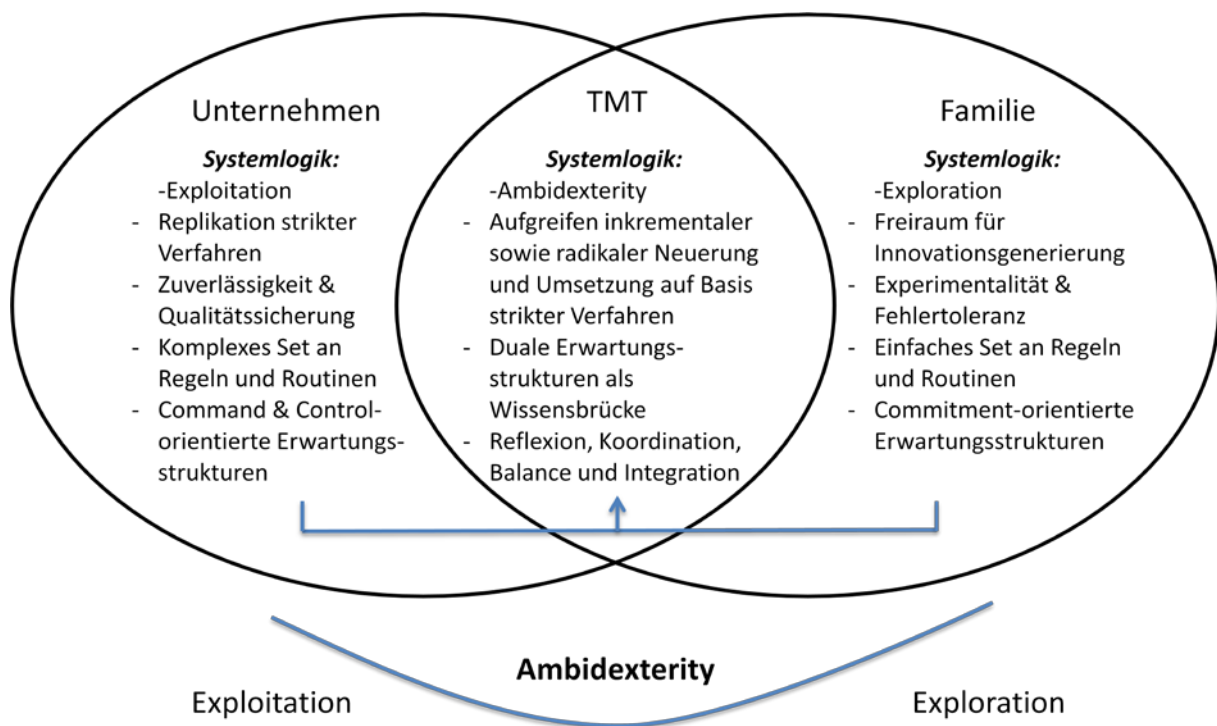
Unternehmen

*Systemlogik:*
-Exploitation
- Replikation strikter Verfahren
- Zuverlässigkeit & Qualitätssicherung
- Komplexes Set an Regeln und Routinen
- Command & Control-orientierte Erwartungsstrukturen

TMT

*Systemlogik:*
-Ambidexterity
- Aufgreifen inkrementaler sowie radikaler Neuerung und Umsetzung auf Basis strikter Verfahren
- Duale Erwartungsstrukturen als Wissensbrücke
- Reflexion, Koordination, Balance und Integration

Familie

*Systemlogik:*
-Exploration
- Freiraum für Innovationsgenerierung
- Experimentalität & Fehlertoleranz
- Einfaches Set an Regeln und Routinen
- Commitment-orientierte Erwartungsstrukturen

**Ambidexterity**

Exploitation

Exploration